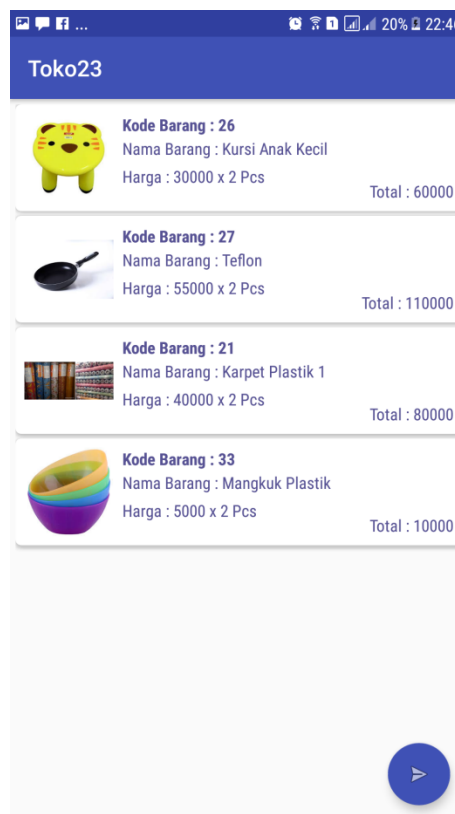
20% 22:4

Toko23

Kode Barang : 26
Nama Barang : Kursi Anak Kecil
Harga : 30000 x 2 Pcs
Total : 60000

Kode Barang : 27
Nama Barang : Teflon
Harga : 55000 x 2 Pcs
Total : 110000

Kode Barang : 21
Nama Barang : Karpet Plastik 1
Harga : 40000 x 2 Pcs
Total : 80000

Kode Barang : 33
Nama Barang : Mangkuk Plastik
Harga : 5000 x 2 Pcs
Total : 10000